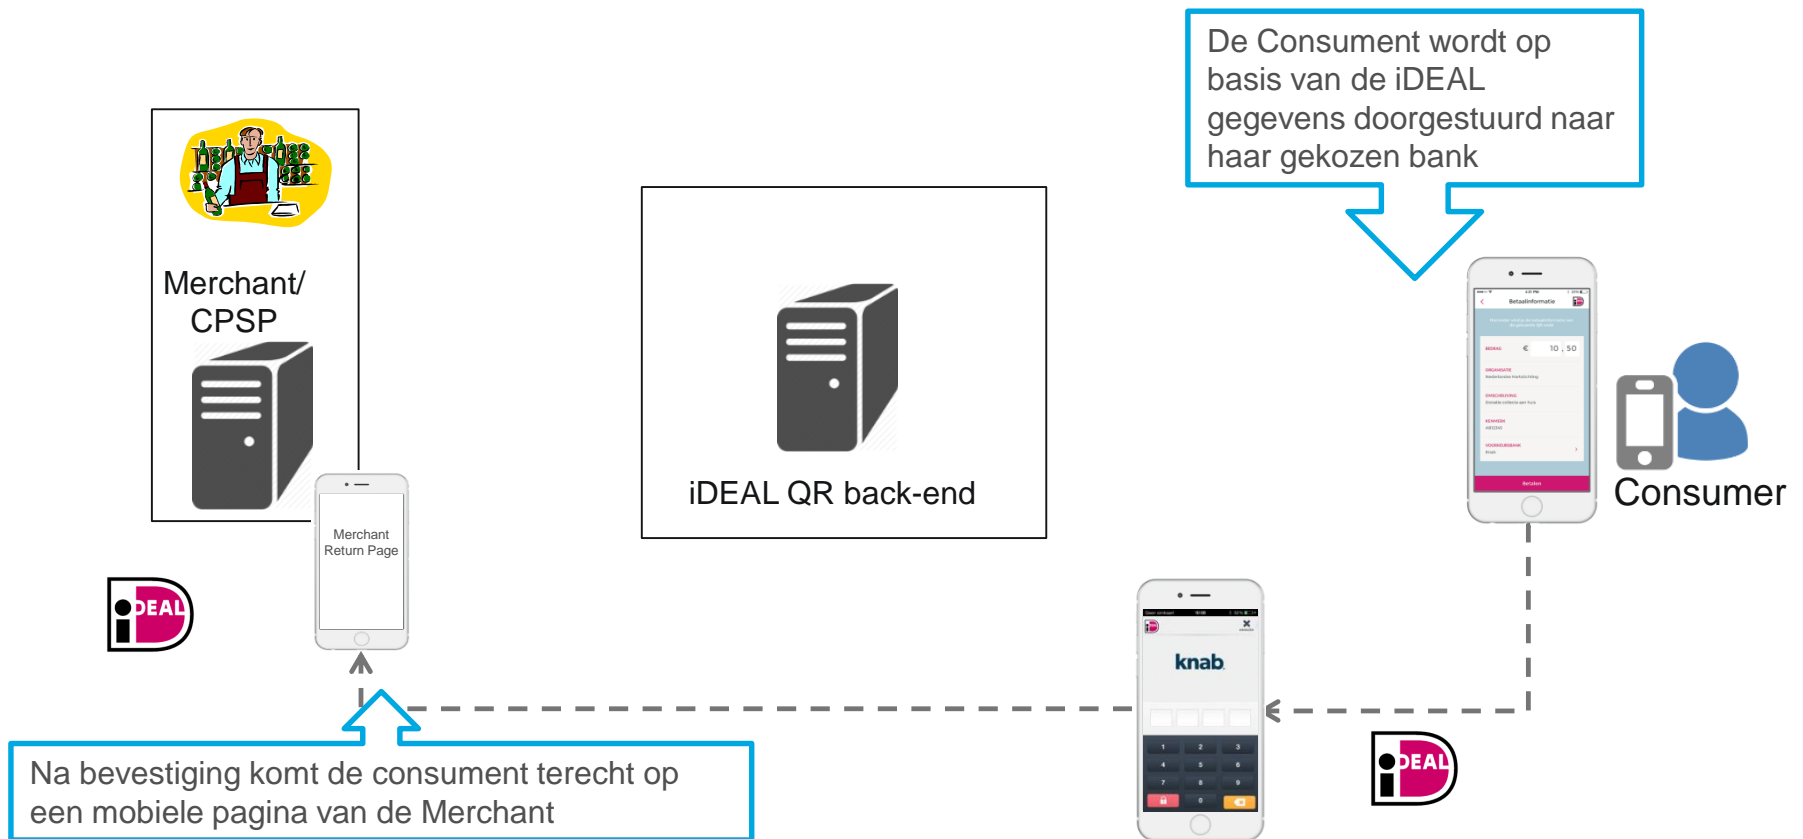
De Consument wordt op basis van de iDEAL gegevens doorgestuurd naar haar gekozen bank

Merchant/ CPSP

iDEAL QR back-end

Betaalinformatie

BEDRAG € 10 , 50

Betalen

Consumer

Merchant Return Page

iDEAL

knab

1 2 3
4 5 6
7 8 9
0

iDEAL

Na bevestiging komt de consument terecht op een mobiele pagina van de Merchant